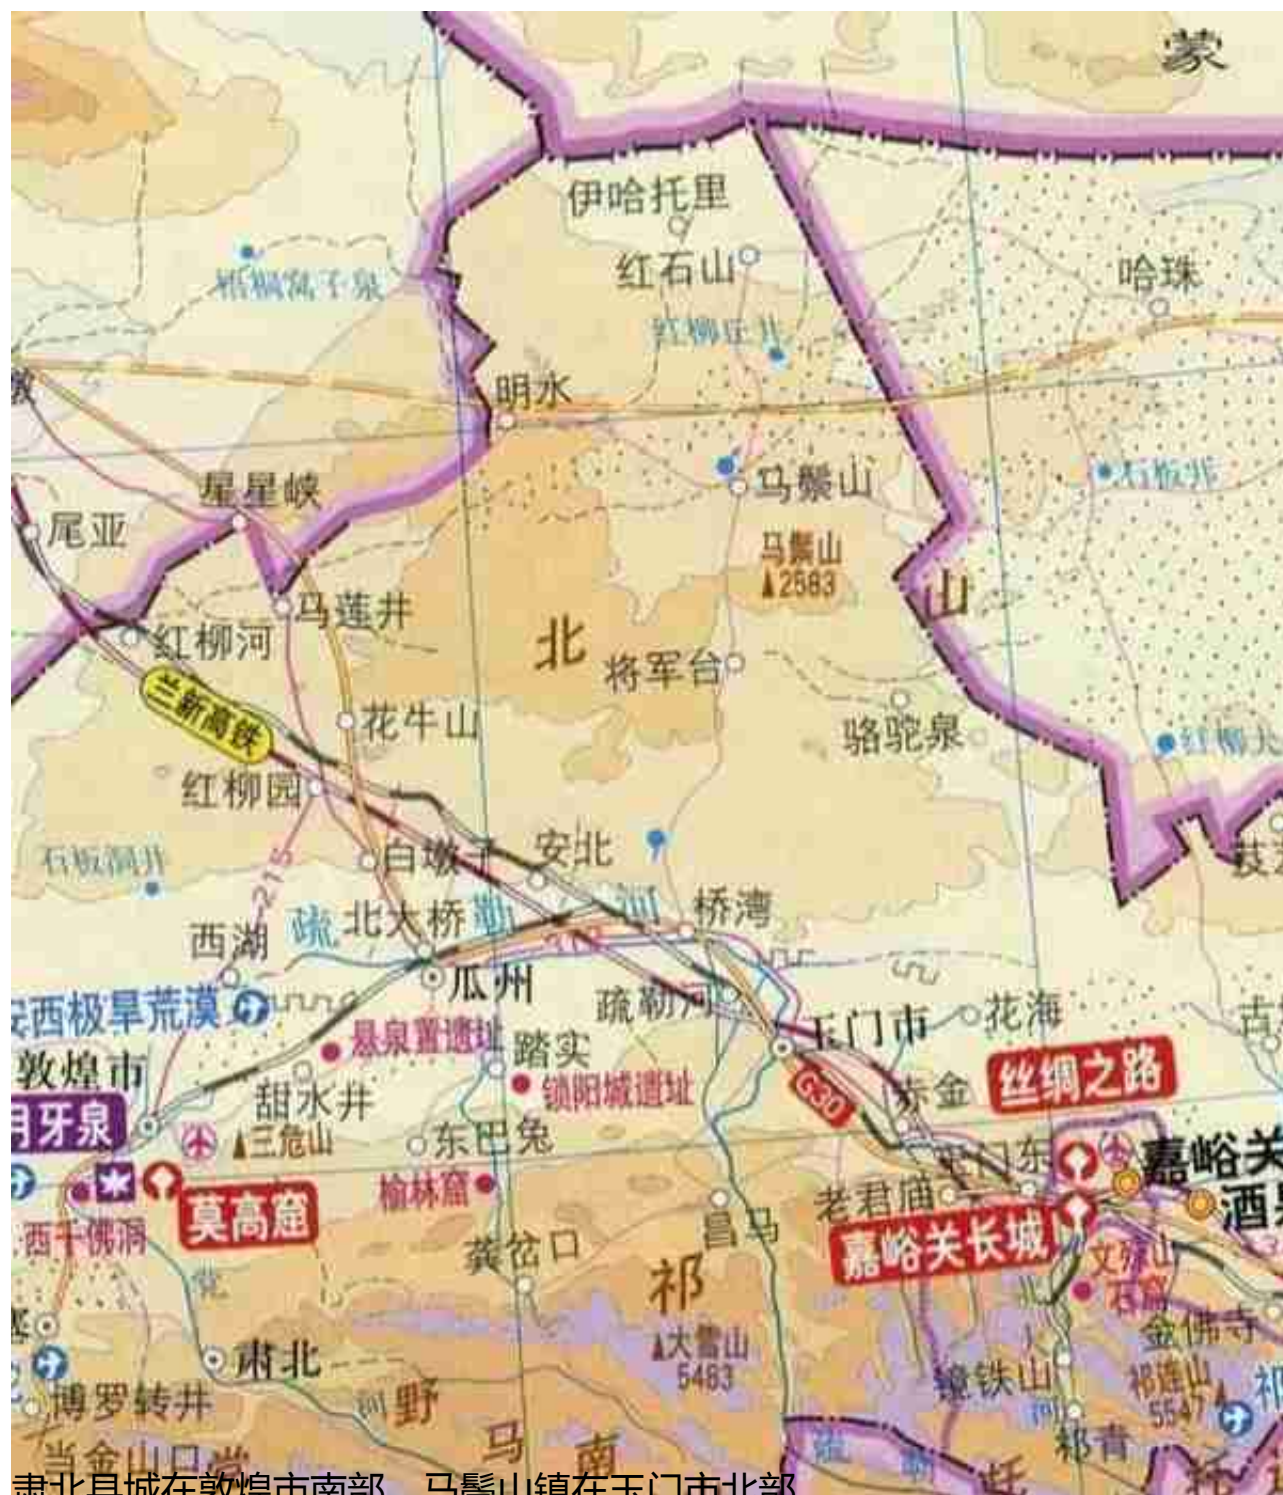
蒙

伊哈托里
红石山
哈珠
红柳东井
明水
马鬃山
石板井
星星峡
尾亚
马鬃山
2583
山
马莲井
红柳河
北
将军台
兰新高铁
骆驼泉
花牛山
红柳大
红柳园
白墩子
安北
石板墩井
疏勒河
桥湾
西湖
北大桥
瓜州
安西极旱荒漠
疏勒河
玉门市
花海
悬泉置遗址
路实
敦煌市
锁阳城遗址
赤金
丝绸之路
月牙泉
甜水井
三危山
东巴兔
玉门东
嘉峪关
莫高窟
榆林窟
老君庙
酒泉
西千佛洞
昌马
嘉峪关长城
文殊山
祁
大雪山
5483
金佛寺
肃北
镜铁山
祁连山
5547
博罗转井
野
马
南
祁青
当金山口
肃北县城在敦煌市南部，马鬃山镇在玉门市北部